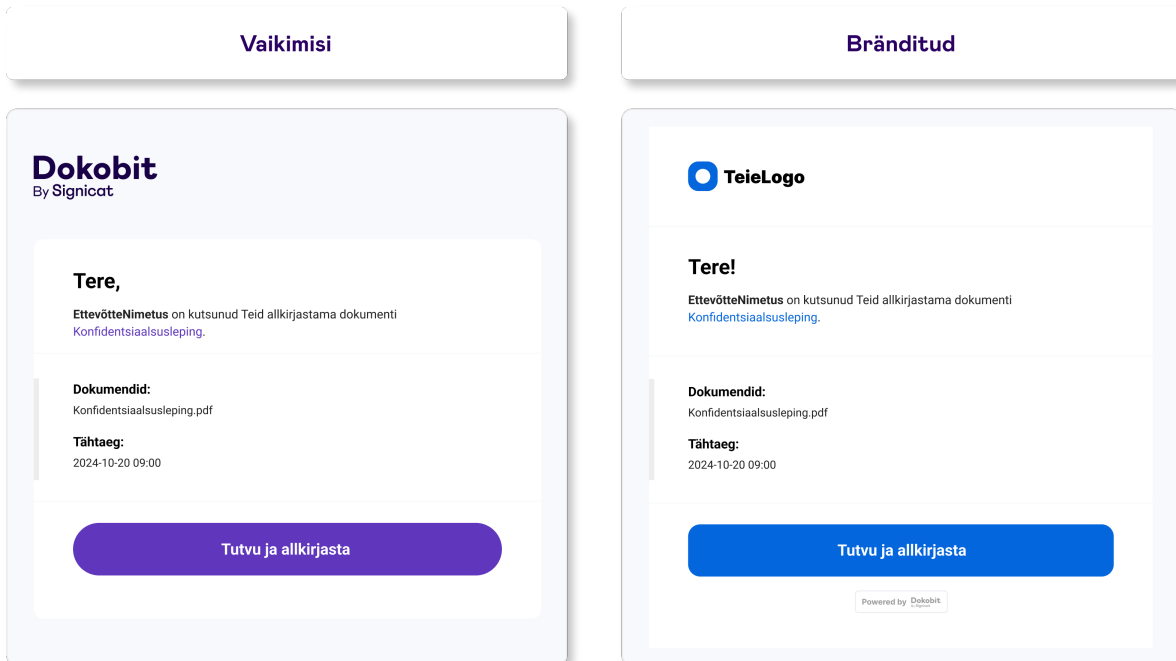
Vaikimisi

Dokobit
By Signicat

Tere,

EttevõtteNimetus on kutsunud Teid allkirjastama dokumenti Konfidentsiaalsusleping.

Dokumendid:
Konfidentsiaalsusleping.pdf

Tähtaeg:
2024-10-20 09:00

Tutvu ja allkirjasta

Bränditud

TeieLogo

Tere!

EttevõtteNimetus on kutsunud Teid allkirjastama dokumenti Konfidentsiaalsusleping.

Dokumendid:
Konfidentsiaalsusleping.pdf

Tähtaeg:
2024-10-20 09:00

Tutvu ja allkirjasta

Powered by Dokobit